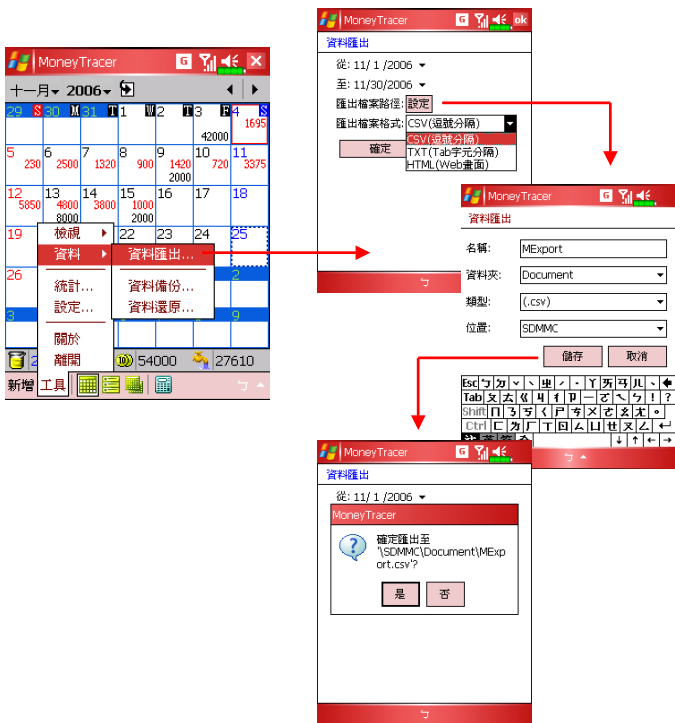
MoneyTracer

十一月 2006

| 29 | 30 | 31 | 1 | 2 | 3 | 4 |
|---|---|---|---|---|---|---|
| | | | | | 42000 | 1695 |
| 5 | 6 | 7 | 8 | 9 | 10 | 11 |
| 230 | 2500 | 1320 | 900 | 1420 2000 | 720 | 3375 |
| 12 | 13 | 14 | 15 | 16 | 17 | 18 |
| 5850 | 4800 8000 | 3800 | 1000 2000 | | | |
| 19 | | 22 | 23 | 24 | 25 | |
| 26 | | | | | | 2 |
| 3 | | | | | | 9 |

檢視
資料
統計...
設定...
關於
離開

資料匯出...
資料備份...
資料還原...

54000 27610

新增 工具

MoneyTracer ok

資料匯出

從: 11/ 1 /2006
至: 11/30/2006
匯出檔案路徑: 設定
匯出檔案格式: CSV(逗號分隔)
CSV(逗號分隔)
TXT(Tab字元分隔)
HTML(Web畫面)
確定

MoneyTracer

資料匯出

名稱: MExport
資料夾: Document
類型: (.csv)
位置: SDMMC
儲存 取消

Esc ㄅ ㄉ ˇ ˋ ㄓ ˊ ˙ ㄚ ㄞ ㄢ ㄦ ˋ
Tab ㄆ ㄊ ㄍ ㄐ ㄔ ㄗ ㄧ ㄛ ㄟ ㄣ ! ?
Shift ㄇ ㄋ ㄎ ㄑ ㄕ ㄘ ㄨ ㄜ ㄠ ㄤ 。
Ctrl ㄈ ㄌ ㄏ ㄒ ㄖ ㄙ ㄩ ㄝ ㄡ ㄥ

MoneyTracer

資料匯出

從: 11/ 1 /2006

MoneyTracer

確定匯出至 '\SDMMC\Document\MExport.csv'?

是 否